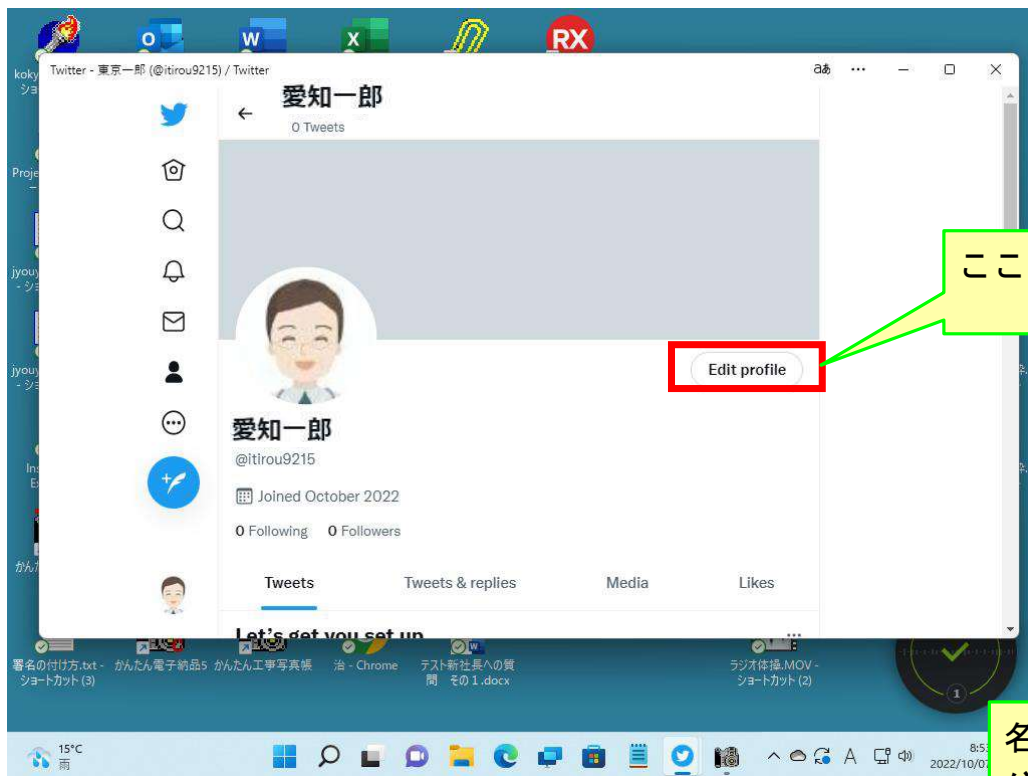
Twitter - 東京一郎 (@itirou9215) / Twitter

愛知一郎
0 Tweets

ここ

Edit profile

愛知一郎
@itirou9215
Joined October 2022
0 Following 0 Followers

Tweets Tweets & replies Media Likes

Let's get you set up

koky
ショ
Proje
jyouy
- ショ
jyouy
- ショ
Ins
Ex
かんた

署名の付け方.txt - ショートカット (3)
かんたん電子納品5
かんたん工事写真帳
治 - Chrome
テスト新社長への質問 その１.docx
ラジオ体操.MOV - ショートカット (2)

15°C
雨

8:5
2022/10/07

名
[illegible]